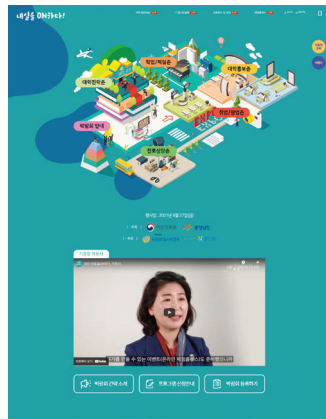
내일을 JOB아라!

창업/취업관

대학전략관

대학홍보관

취업/창업관

박람회 안내

진로상담관

행사일: 2021년 8월 27일(금)

주최

주관

기념영상

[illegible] 수 있는 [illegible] 박람회 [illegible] 참여했습니다

박람회 안내 소개

프로그램 신청안내

박람회 둘러보기